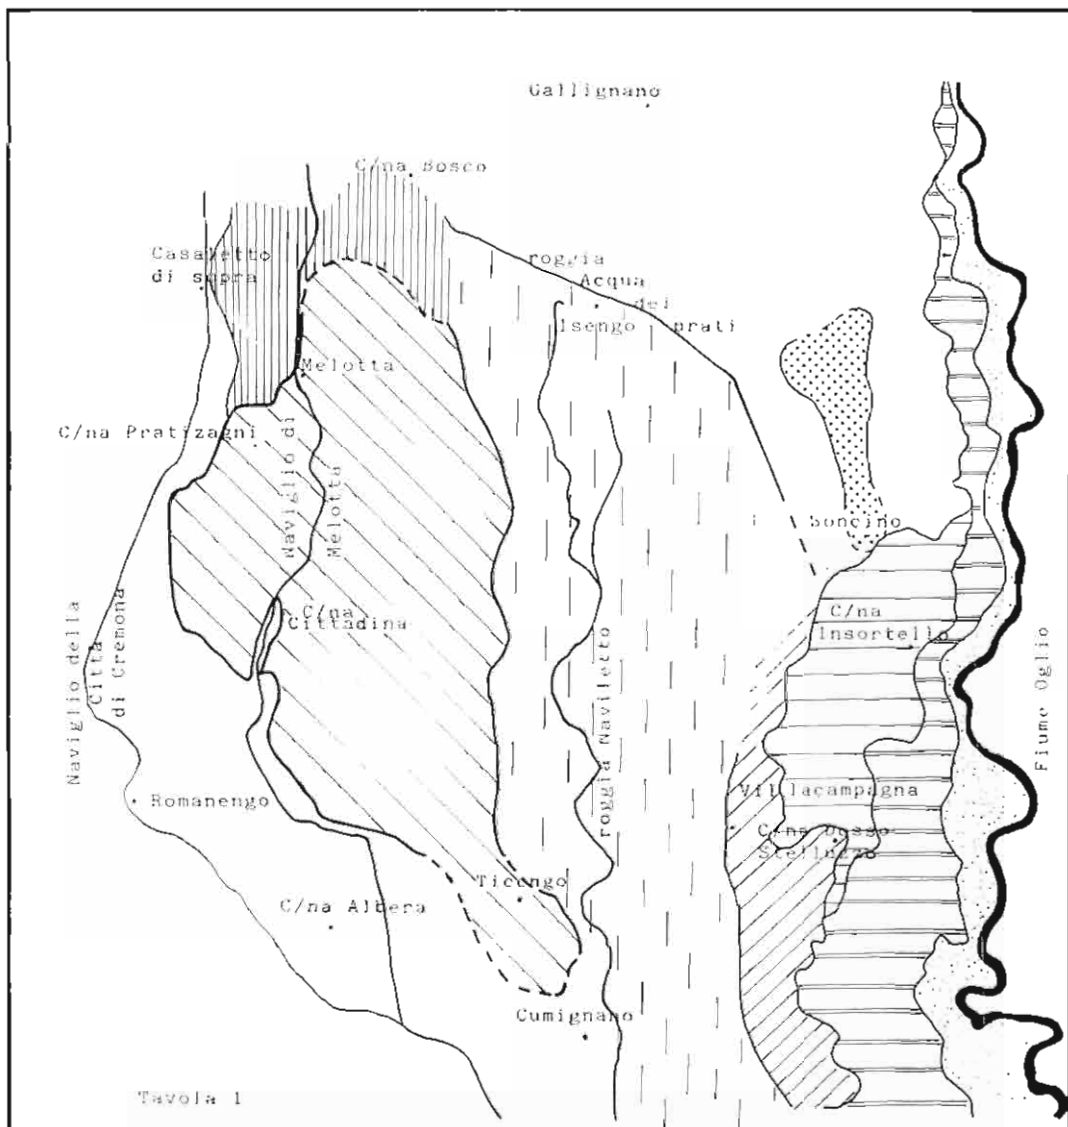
Gallignano

C/na Bosco

Casaletto di sopra

roggia Acqua dei prati

Isengo

Melotta

C/na Pratizagni

Naviglio di Melotta

Soncino

C/na Cittadina

Naviglio della Città di Cremona

roggia Naviletto

C/na Insortello

Fiume Oglio

Romanengo

Villacampagna

C/na Dosso Stellaro

Ticengo

C/na Albera

Cumignano

Tavola 1